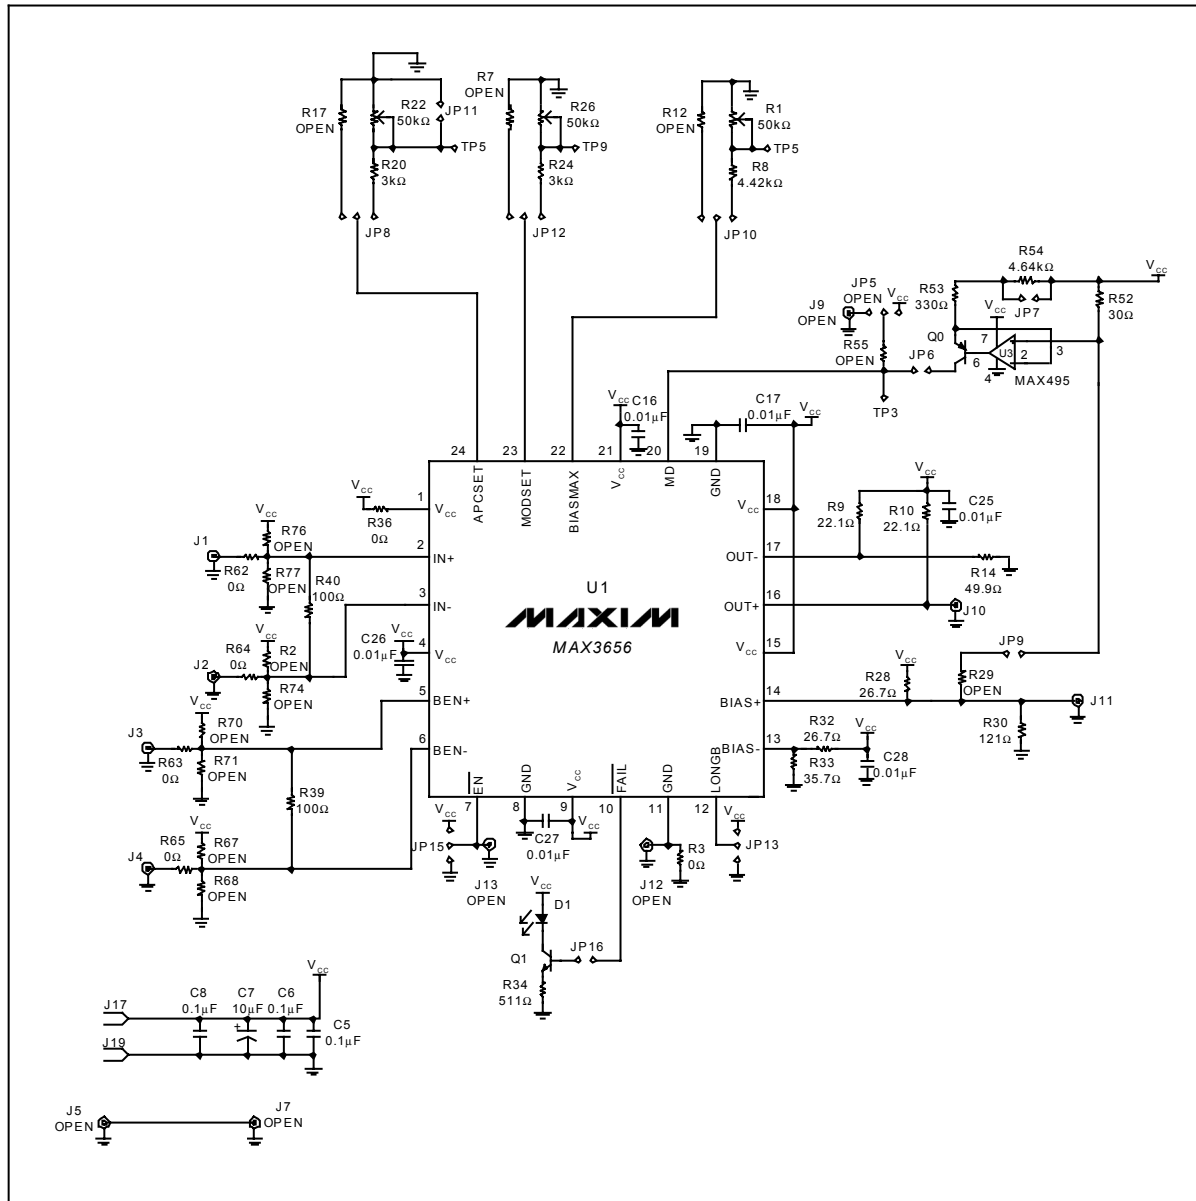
R17
OPEN
R22
50kΩ
JP11
TP5
R20
3kΩ
JP8

R7
OPEN
R26
50kΩ
TP9
R24
3kΩ
JP12

R12
OPEN
R1
50kΩ
TP5
R8
4.42kΩ
JP10

R54
4.64kΩ
$V_{cc}$
R53
330Ω
JP7
R52
30Ω
JP5
OPEN
$V_{cc}$
J9
OPEN
$V_{cc}$
Q0
7
R55
OPEN
JP6
6
U3
2
3
4
MAX495
TP3

$V_{cc}$
C16
0.01µF
C17
0.01µF
$V_{cc}$

24 APCSET
23 MODSET
22 BIASMAX
21 $V_{cc}$
20 MD
19 GND

$V_{cc}$
R36
0Ω
1 $V_{cc}$
2 IN+
3 IN-
4 $V_{cc}$
5 BEN+
6 BEN-

U1
MAXIM
MAX3656

18 $V_{cc}$
17 OUT-
16 OUT+
15 $V_{cc}$
14 BIAS+
13 BIAS-

7 EN
8 GND
9 $V_{cc}$
10 FAIL
11 GND
12 LONGB

$V_{cc}$
R9
22.1Ω
R10
22.1Ω
C25
0.01µF
R14
49.9Ω
J10
JP9
$V_{cc}$
R28
26.7Ω
R29
OPEN
J11
R30
121Ω
R32
26.7Ω
$V_{cc}$
R33
35.7Ω
C28
0.01µF

$V_{cc}$
J1
R76
OPEN
R62
0Ω
R77
OPEN
R40
100Ω
$V_{cc}$
C26
0.01µF
$V_{cc}$
R64
0Ω
R2
OPEN
J2
R74
OPEN
$V_{cc}$
J3
R70
OPEN
R63
0Ω
R71
OPEN
R39
100Ω
$V_{cc}$
R65
0Ω
R67
OPEN
J4
R68
OPEN

$V_{cc}$
JP15
J13
OPEN
C27
0.01µF
$V_{cc}$
$V_{cc}$
D1
Q1
JP16
R34
511Ω
J12
OPEN
R3
0Ω
$V_{cc}$
JP13

$V_{cc}$
C8
0.1µF
C7
10µF
C6
0.1µF
J17
J19
C5
0.1µF

J5
OPEN
J7
OPEN